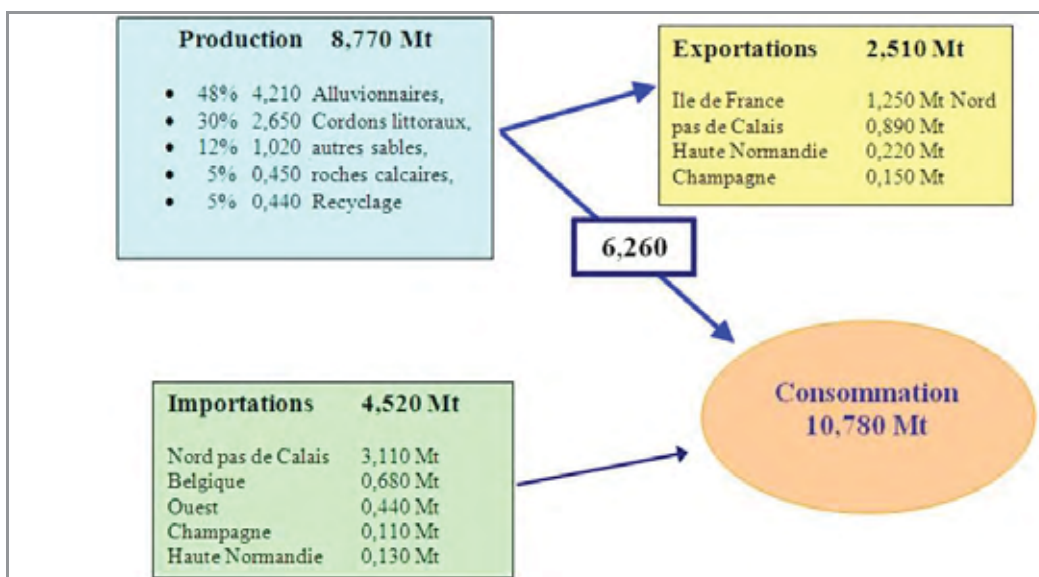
Production 8,770 Mt

- 48% 4,210 Alluvionnaires,
- 30% 2,650 Cordons littoraux,
- 12% 1,020 autres sables,
- 5% 0,450 roches calcaires,
- 5% 0,440 Recyclage

Exportations 2,510 Mt

Ile de France 1,250 Mt Nord
pas de Calais 0,890 Mt
Haute Normandie 0,220 Mt
Champagne 0,150 Mt

6,260

Importations 4,520 Mt

Nord pas de Calais 3,110 Mt
Belgique 0,680 Mt
Ouest 0,440 Mt
Champagne 0,110 Mt
Haute Normandie 0,130 Mt

Consommation
10,780 Mt